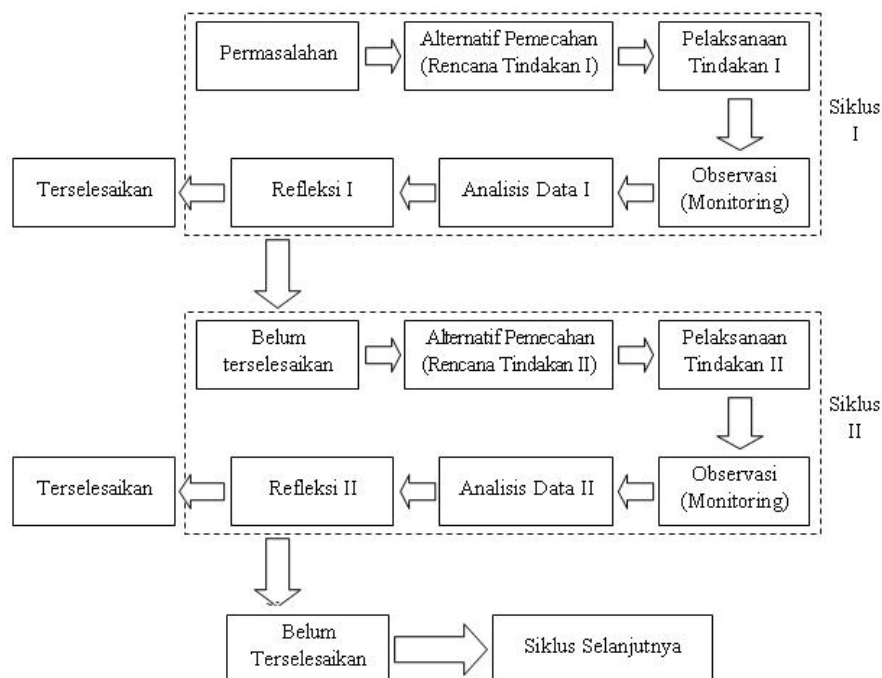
Permasalahan

Alternatif Pemecahan (Rencana Tindakan I)

Pelaksanaan Tindakan I

Siklus I

Terselesaikan

Refleksi I

Analisis Data I

Observasi (Monitoring)

Belum terselesaikan

Alternatif Pemecahan (Rencana Tindakan II)

Pelaksanaan Tindakan II

Siklus II

Terselesaikan

Refleksi II

Analisis Data II

Observasi (Monitoring)

Belum Terselesaikan

Siklus Selanjutnya